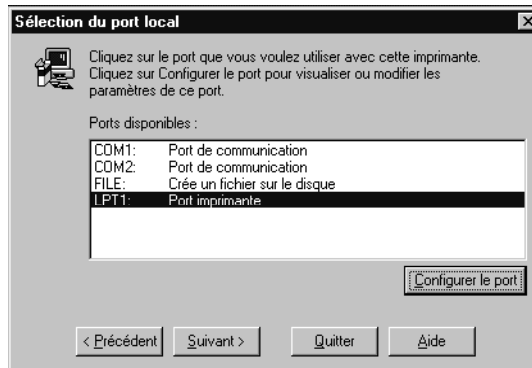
Sélection du port local

Cliquez sur le port que vous voulez utiliser avec cette imprimante. Cliquez sur Configurer le port pour visualiser ou modifier les paramètres de ce port.

Ports disponibles :

| | |
|---|---|
| COM1: | Port de communication |
| COM2: | Port de communication |
| FILE: | Crée un fichier sur le disque |
| LPT1: | Port imprimante |

Configurer le port

< Précédent   Suivant >   Quitter   Aide